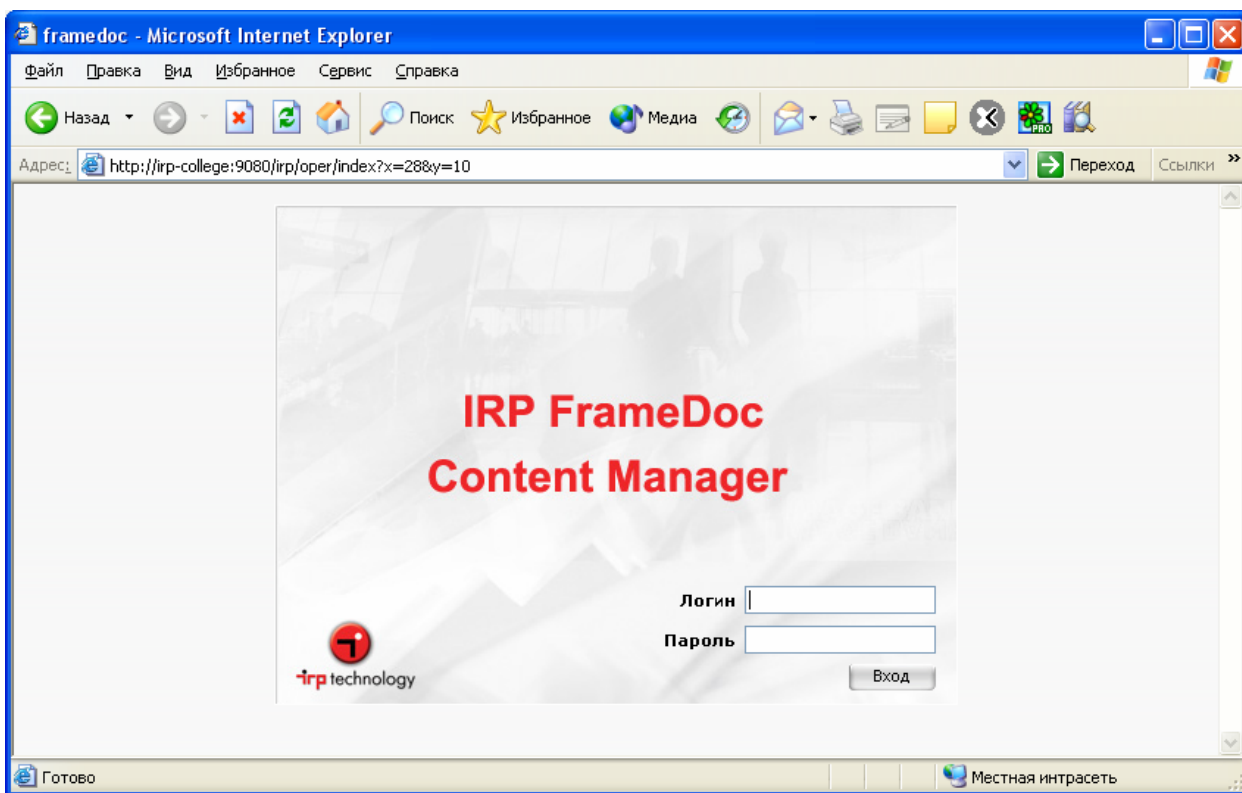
framedoc - Microsoft Internet Explorer

Файл Правка Вид Избранное Сервис Справка

Назад Поиск Избранное Медиа

Адрес: http://irp-college:9080/irp/oper/index?x=28&y=10 Переход Ссылки

IRP FrameDoc
Content Manager

Логин
Пароль
Вход

irp technology

Готово Местная интрасеть